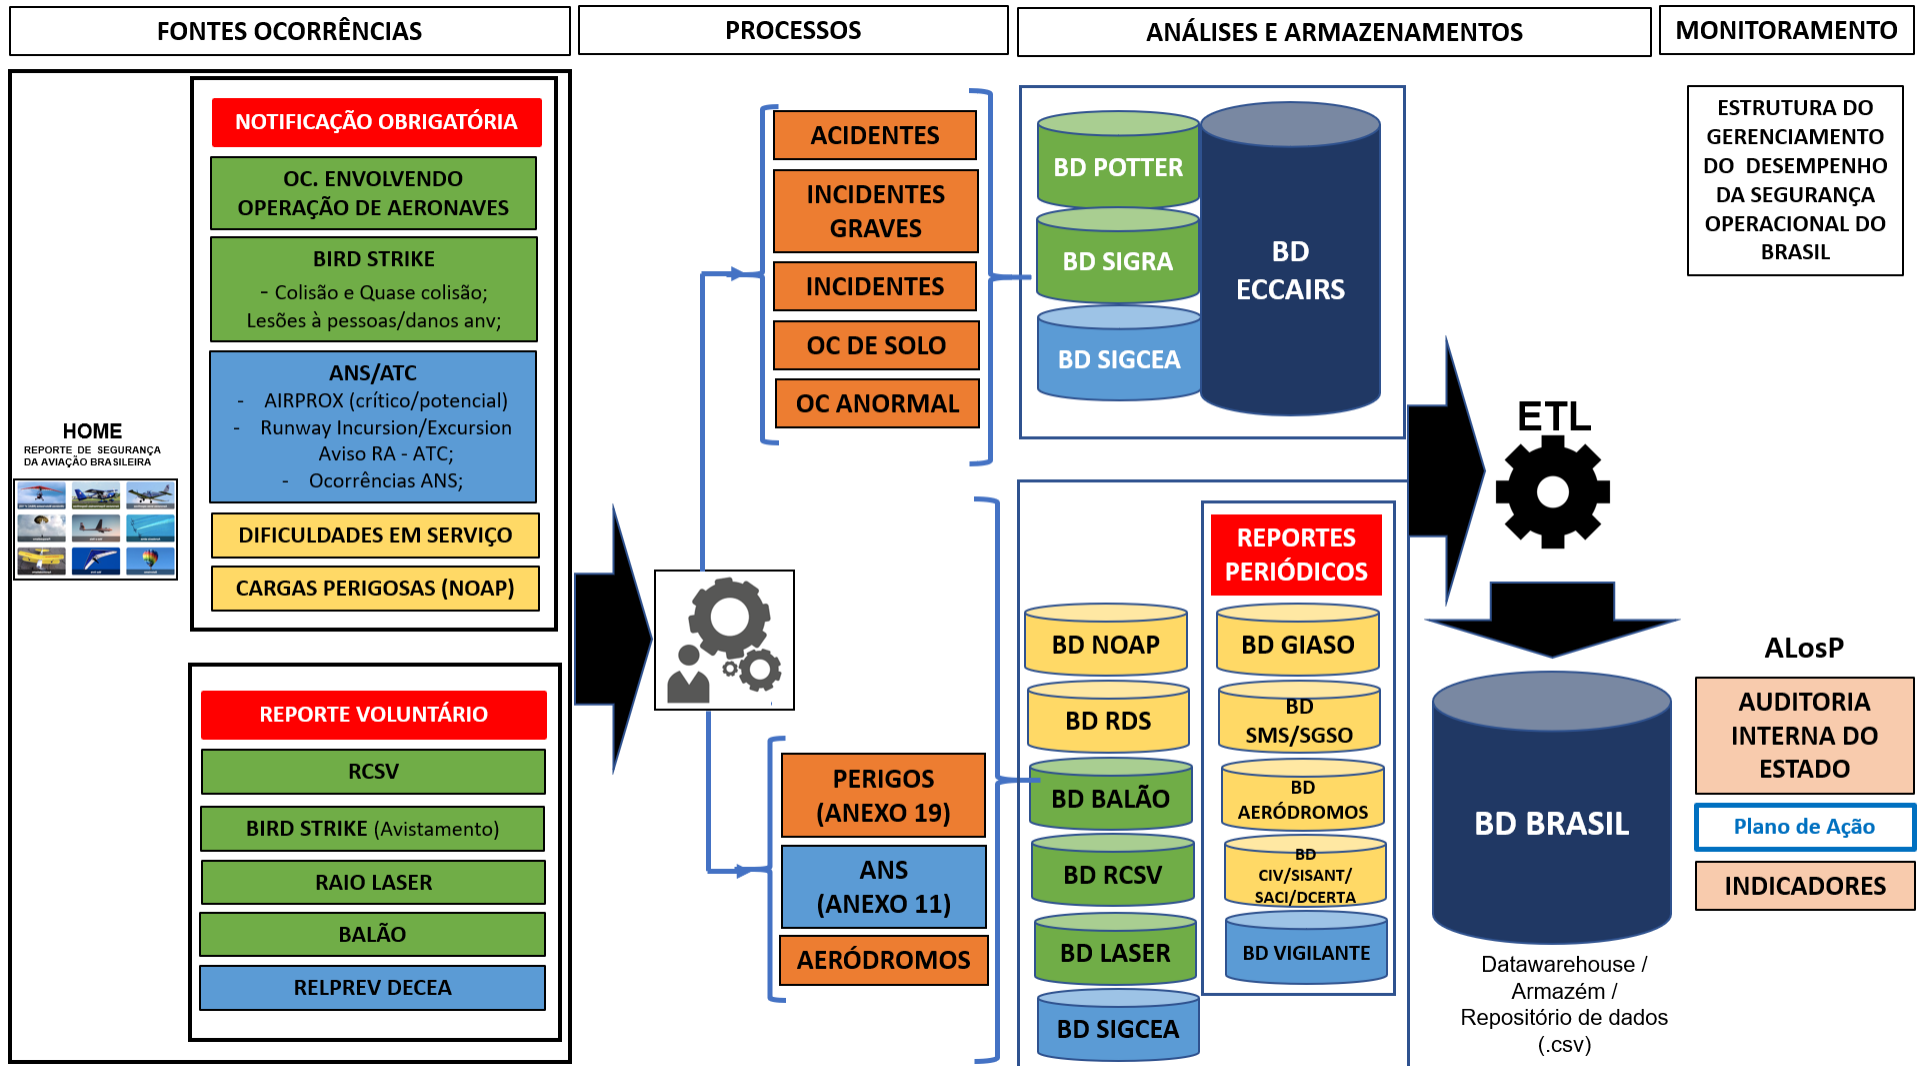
FONTES OCORRÊNCIAS

PROCESSOS

ANÁLISES E ARMAZENAMENTOS

MONITORAMENTO

HOME
REPORTE DE SEGURANÇA DA AVIAÇÃO BRASILEIRA

NOTIFICAÇÃO OBRIGATÓRIA

OC. ENVOLVENDO OPERAÇÃO DE AERONAVES

BIRD STRIKE
- Colisão e Quase colisão;
Lesões à pessoas/danos anv;

ANS/ATC
- AIRPROX (crítico/potencial)
- Runway Incursion/Excursion
Aviso RA - ATC;
- Ocorrências ANS;

DIFICULDADES EM SERVIÇO

CARGAS PERIGOSAS (NOAP)

REPORTE VOLUNTÁRIO

RCSV

BIRD STRIKE (Avistamento)

RAIO LASER

BALÃO

RELPREV DECEA

ACIDENTES

INCIDENTES GRAVES

INCIDENTES

OC DE SOLO

OC ANORMAL

PERIGOS (ANEXO 19)

ANS (ANEXO 11)

AERÓDROMOS

BD POTTER

BD SIGRA

BD SIGCEA

BD ECCAIRS

REPORTES PERIÓDICOS

BD NOAP

BD RDS

BD BALÃO

BD RCSV

BD LASER

BD SIGCEA

BD GIASO

BD SMS/SGSO

BD AERÓDROMOS

BD CIV/SISANT/ SACI/DCERTA

BD VIGILANTE

ETL

BD BRASIL

Datawarehouse / Armazém / Repositório de dados (.csv)

ESTRUTURA DO GERENCIAMENTO DO DESEMPENHO DA SEGURANÇA OPERACIONAL DO BRASIL

ALosP

AUDITORIA INTERNA DO ESTADO

Plano de Ação

INDICADORES